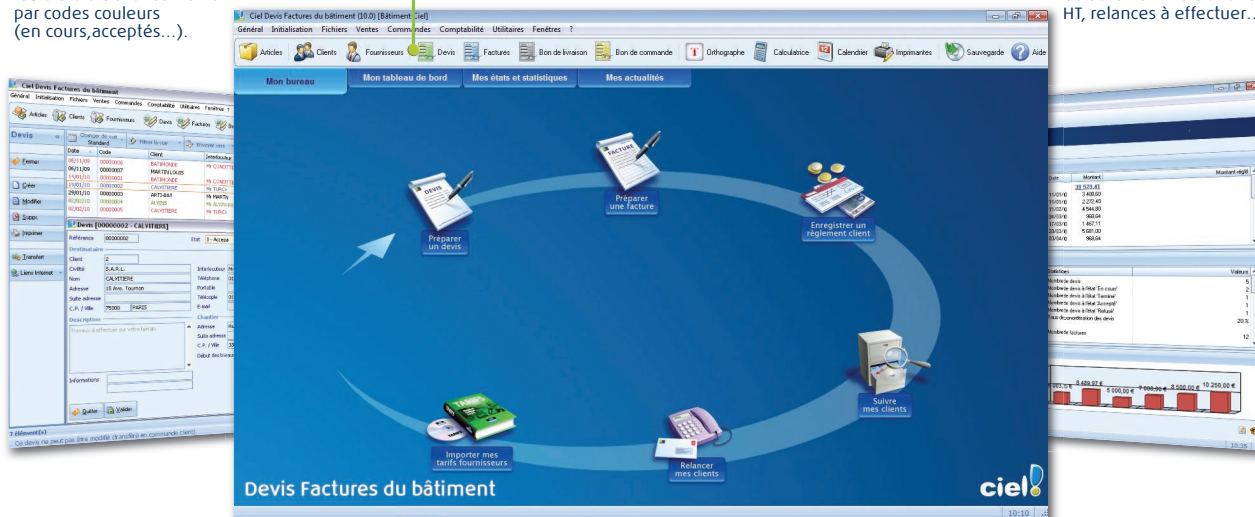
par codes couleurs
(en cours,acceptés...).

HT, relances à effectuer...

Ciel Devis Factures du bâtiment (10.0) [Bâtiment Ciel]

Général Initialisation Fichiers Ventes Commandes Comptabilité Utilitaires Fenêtres ?

Articles Clients Fournisseurs Devis Factures Bon de livraison Bon de commande Orthographe Calculatrice Calendrier Imprimantes Sauvegarde Aide

Mon bureau | Mon tableau de bord | Mes états et statistiques | Mes actualités

Préparer un devis

Préparer une facture

Enregistrer un règlement client

Suivre mes clients

Relancer mes clients

Importer mes tarifs fournisseurs

Devis Factures du bâtiment

ciel

10:10

Ciel Devis Factures du bâtiment

Général Initialisation Fichiers Ventes Commandes Comptabilité Utilitaires Fenêtres

Articles Clients Fournisseurs Devis Factures

Devis

Fermer
Créer
Modifier
Suppr.
Imprimer
Transfert
Liens Internet

Changer de vue Standard | Filtrer la vue | Envoyer vers

| Date | Code | Client | Interlocuteur |
|---|---|---|---|
| 08/11/09 | 00000006 | BATIMONDE | Mr CONSTT |
| 06/11/09 | 00000007 | MARTIN LOUIS | |
| 14/01/10 | 00000001 | BATIMONDE | Mr CONSTT |
| 19/01/10 | 00000002 | CALVITIERE | Mr TURC |
| 29/01/10 | 00000003 | ANTI-BAT | Mr MARTIN |
| 03/02/10 | 00000004 | ALVENS | |
| 03/02/10 | 00000005 | CALVITIERE | Mr TURC |

Devis [00000002 - CALVITIERE]

Référence 00000002 Etat 3 - Accepté

Destinataire
Client 2
Civilité S.A.R.L.
Nom CALVITIERE
Adresse 15 Ave. Tournon
Suite adresse
C.P. / Ville 75000 PARIS

Interlocuteur
Téléphone
Portable
Télécopie
E-mail

Chantier
Adresse
Suite adresse
C.P. / Ville
Début des travaux

Description
Travaux à effectuer sur votre terrain

Informations

Quitter Valider

7 élément(s)
Ce devis ne peut pas être modifié (transféré en commande client).

| Date | Montant | Montant réglé |
|---|---|---|
| | 39 929,41 | |
| 11/03/0 | 3 400,00 | |
| 11/03/0 | 2 272,40 | |
| 11/03/0 | 4 544,80 | |
| 04/03/0 | 968,64 | |
| 12/03/0 | 1 467,11 | |
| 13/03/0 | 5 681,00 | |
| 23/03/0 | 968,64 | |

Statistiques | Valeurs
Nombre devis 5
Nombre devis à l'état 'En cours' 2
Nombre devis à l'état 'Terminé' 1
Nombre devis à l'état 'Accepté' 1
Nombre devis à l'état 'Refusé' 1
Taux de concrétisation des devis 20 %
Nombre factures 12

8 459,97 € 5 000,00 € 7 000,00 € 8 500,00 € 10 250,00 €

10:35